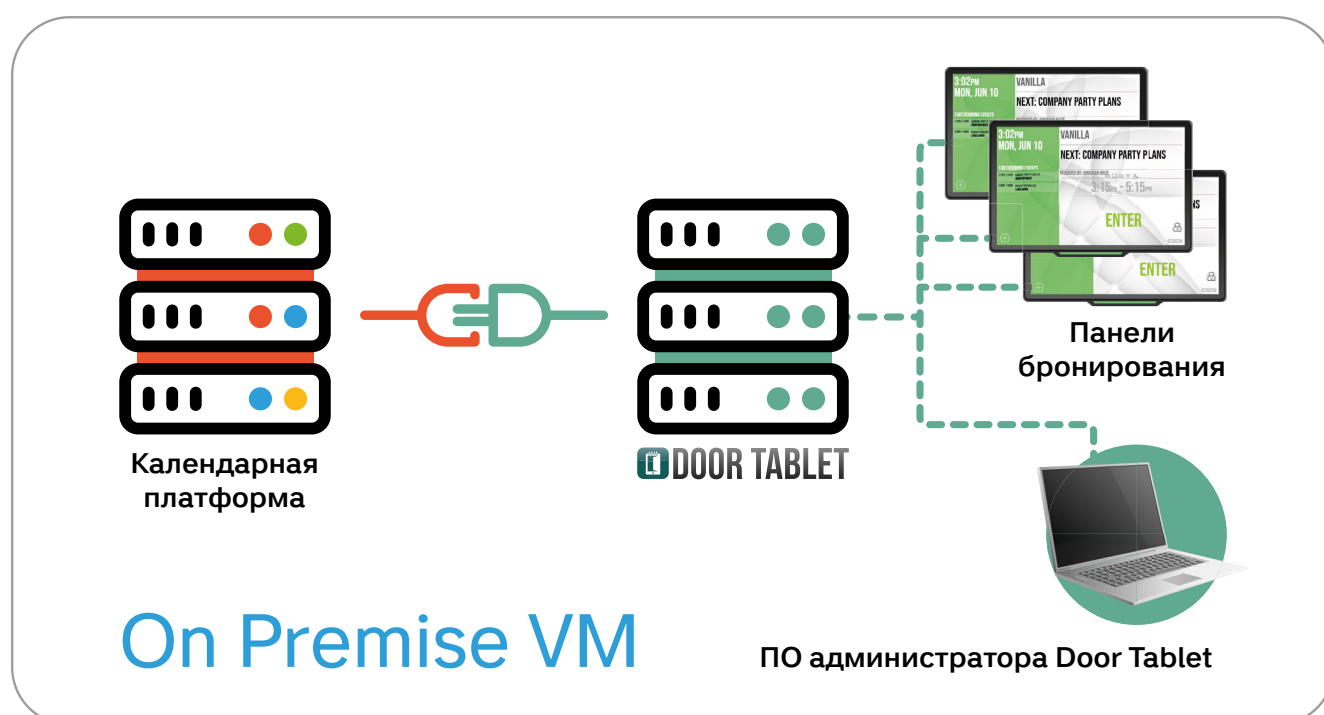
3:02PM
MON, JUN 10
VANILLA
NEXT: COMPANY PARTY PLANS

3:02PM
MON, JUN 10
UPCOMING EVENTS
VANILLA
NEXT: COMPANY PARTY PLANS
3:15PM - 5:15PM
ENTER

ENTER

Календарная платформа

DOOR TABLET

Панели бронирования

On Premise VM

ПО администратора Door Tablet